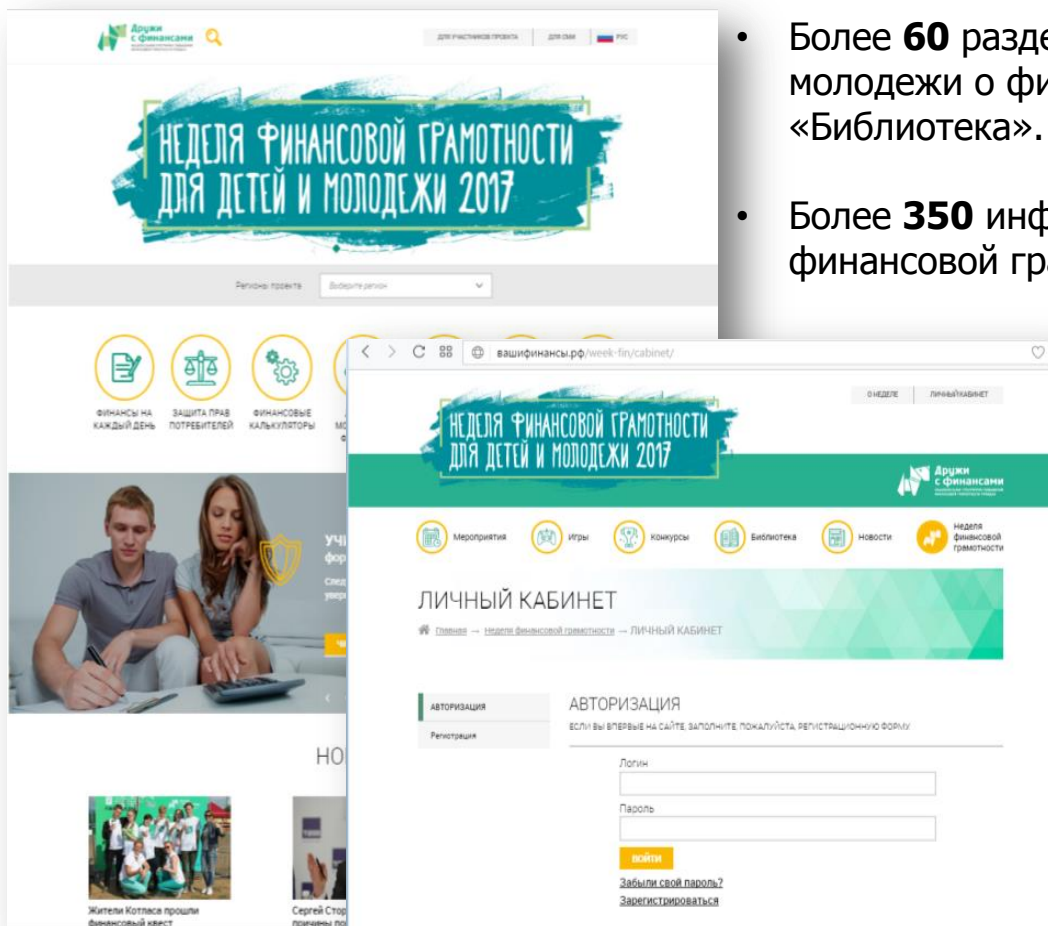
Дружи с финансами

ДЛЯ УЧАСТНИКОВ ПРОЕКТА | ДЛЯ СМИ | РУС

НЕДЕЛЯ ФИНАНСОВОЙ ГРАМОТНОСТИ ДЛЯ ДЕТЕЙ И МОЛОДЕЖИ 2017

Регионы проекта Выберите регион

ФИНАНСЫ НА КАЖДЫЙ ДЕНЬ
ЗАЩИТА ПРАВ ПОТРЕБИТЕЛЕЙ
ФИНАНСОВЫЕ КАЛЬКУЛЯТОРЫ

УЧ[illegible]
фор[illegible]
След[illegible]
увер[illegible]

НО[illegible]

Жители Котласа прошли финансовый квест

Сергей Стор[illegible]
причины по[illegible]

• Более **60** разде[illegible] молодежи о фи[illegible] «Библиотека».

• Более **350** инф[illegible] финансовой гр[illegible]

вашифинансы.рф/week-fin/cabinet/

О НЕДЕЛЕ | ЛИЧНЫЙ КАБИНЕТ

НЕДЕЛЯ ФИНАНСОВОЙ ГРАМОТНОСТИ ДЛЯ ДЕТЕЙ И МОЛОДЕЖИ 2017

Дружи с финансами

Мероприятия | Игры | Конкурсы | Библиотека | Новости | Неделя финансовой грамотности

ЛИЧНЫЙ КАБИНЕТ

Главная → Недели финансовой грамотности → ЛИЧНЫЙ КАБИНЕТ

АВТОРИЗАЦИЯ
Регистрация

АВТОРИЗАЦИЯ
ЕСЛИ ВЫ ВПЕРВЫЕ НА САЙТЕ, ЗАПОЛНИТЕ, ПОЖАЛУЙСТА, РЕГИСТРАЦИОННУЮ ФОРМУ

Логин
Пароль
ВОЙТИ
Забыли свой пароль?
Зарегистрироваться